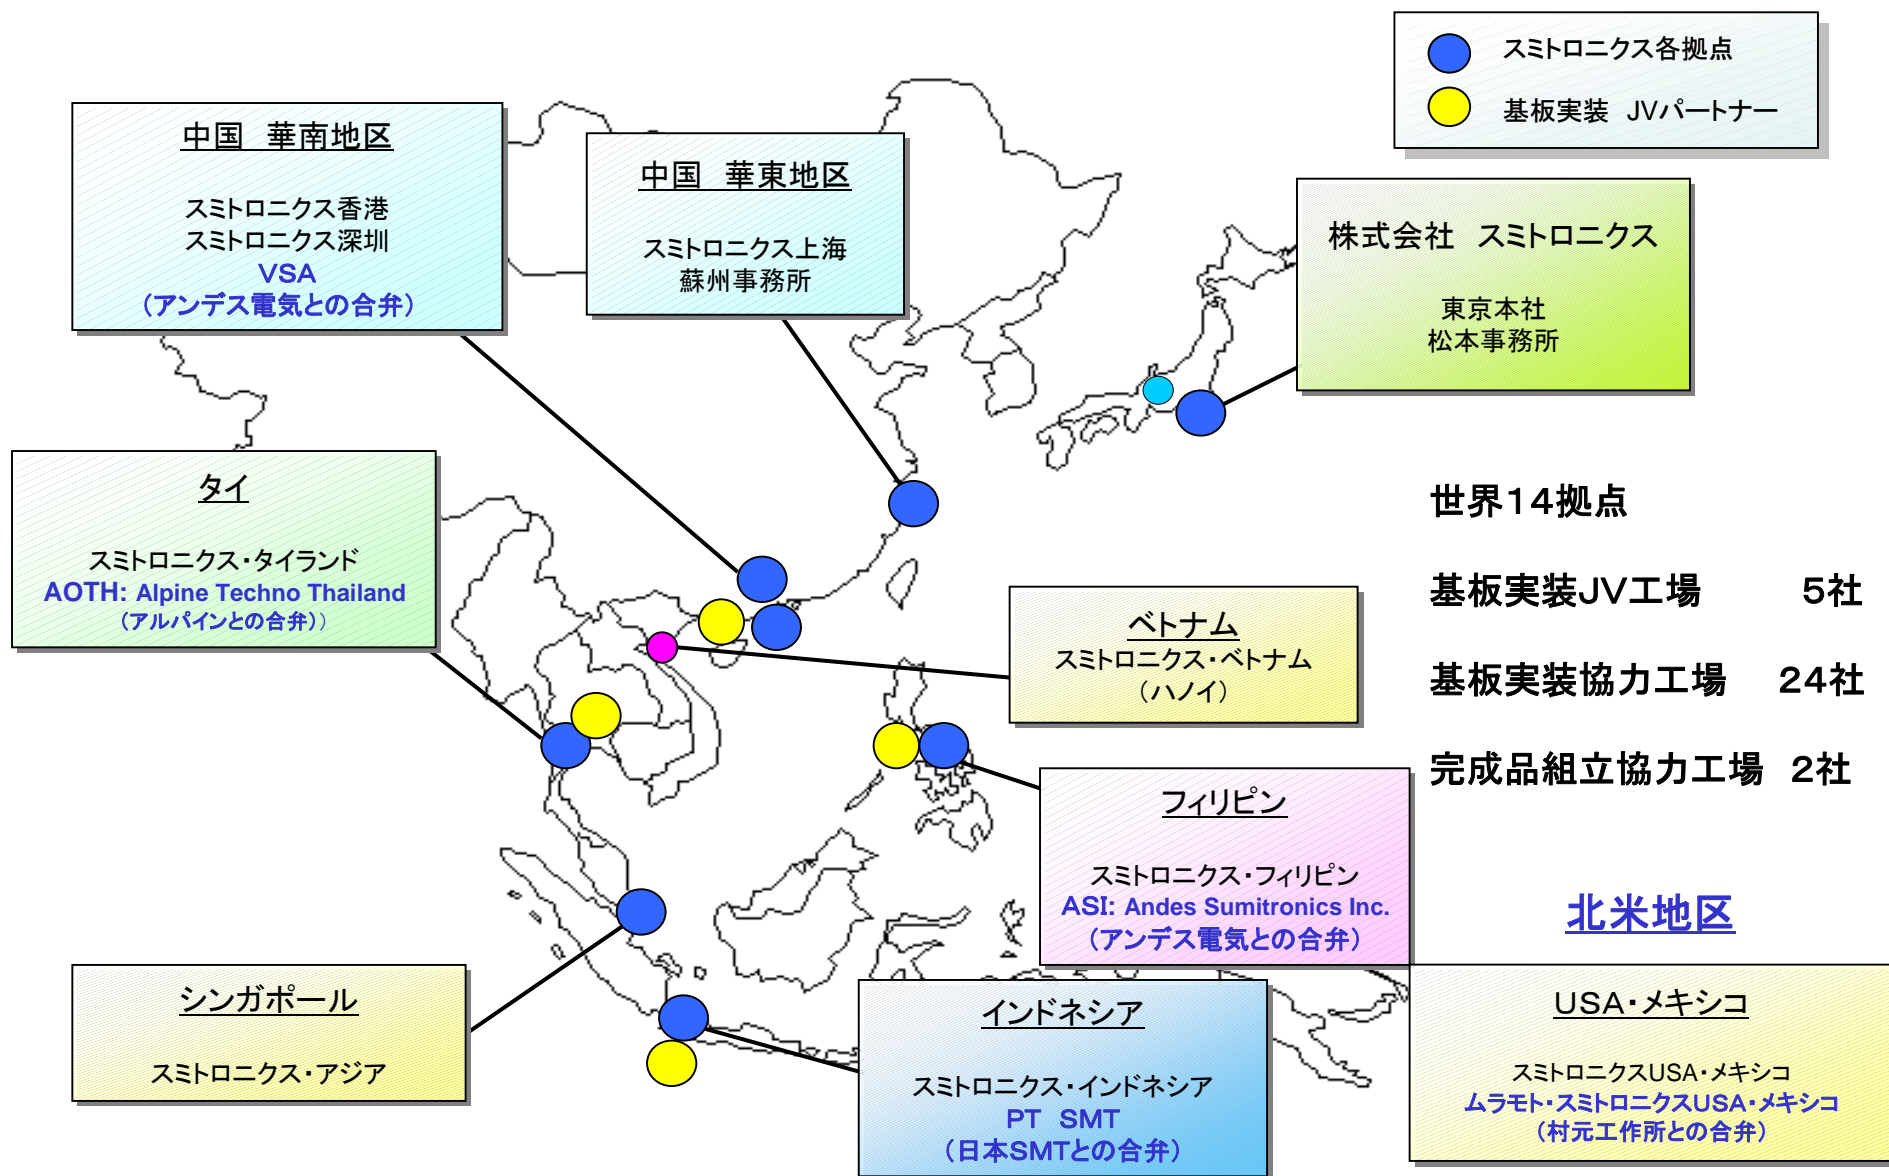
スミトロニクス各拠点
基板実装 JVパートナー

中国 華南地区

スミトロニクス香港
スミトロニクス深圳
VSA
（アンデス電気との合弁）

中国 華東地区

スミトロニクス上海
蘇州事務所

株式会社 スミトロニクス

東京本社
松本事務所

タイ

スミトロニクス・タイランド
AOTH: Alpine Techno Thailand
（アルパインとの合弁））

世界14拠点

基板実装JV工場 5社

基板実装協力工場 24社

完成品組立協力工場 2社

ベトナム
スミトロニクス・ベトナム
（ハノイ）

フィリピン

スミトロニクス・フィリピン
ASI: Andes Sumitronics Inc.
（アンデス電気との合弁）

北米地区

シンガポール

スミトロニクス・アジア

インドネシア

スミトロニクス・インドネシア
PT SMT
（日本SMTとの合弁）

USA・メキシコ

スミトロニクスUSA・メキシコ
ムラモト・スミトロニクスUSA・メキシコ
（村元工作所との合弁）